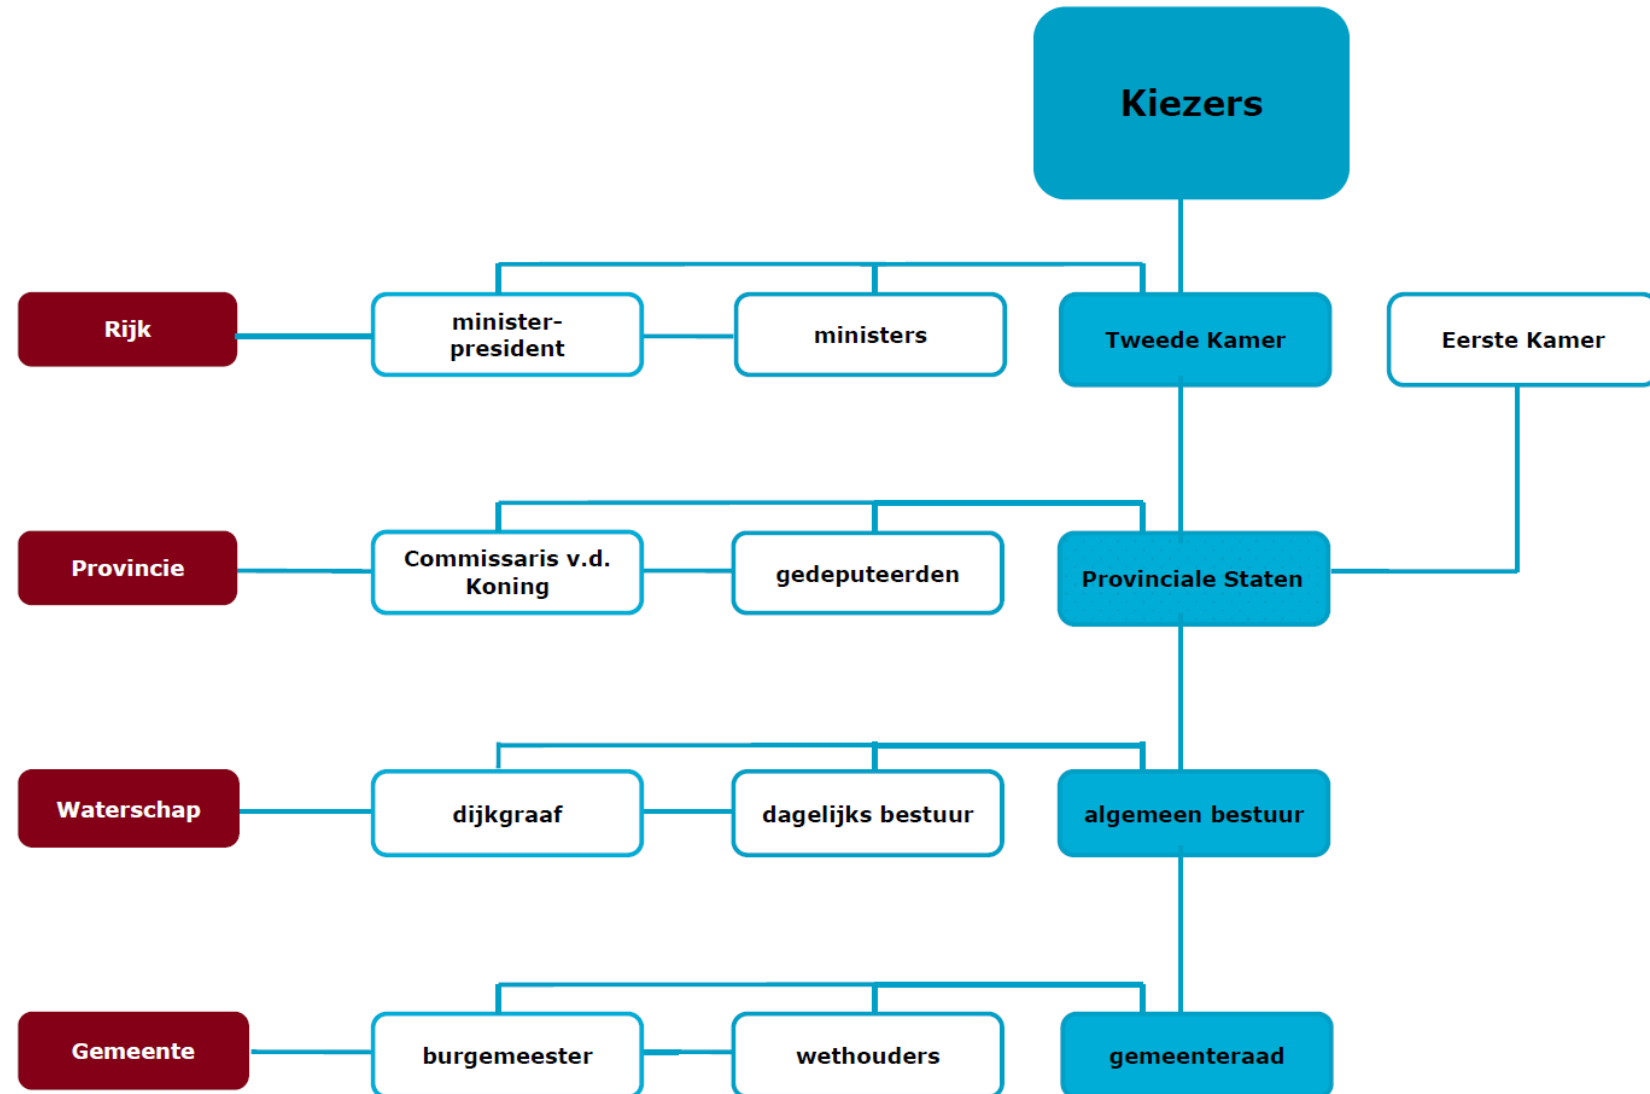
Kiezers

Rijk
minister-president
ministers
Tweede Kamer
Eerste Kamer

Provincie
Commissaris v.d. Koning
gedeputeerden
Provinciale Staten

Waterschap
dijkgraaf
dagelijks bestuur
algemeen bestuur

Gemeente
burgemeester
wethouders
gemeenteraad